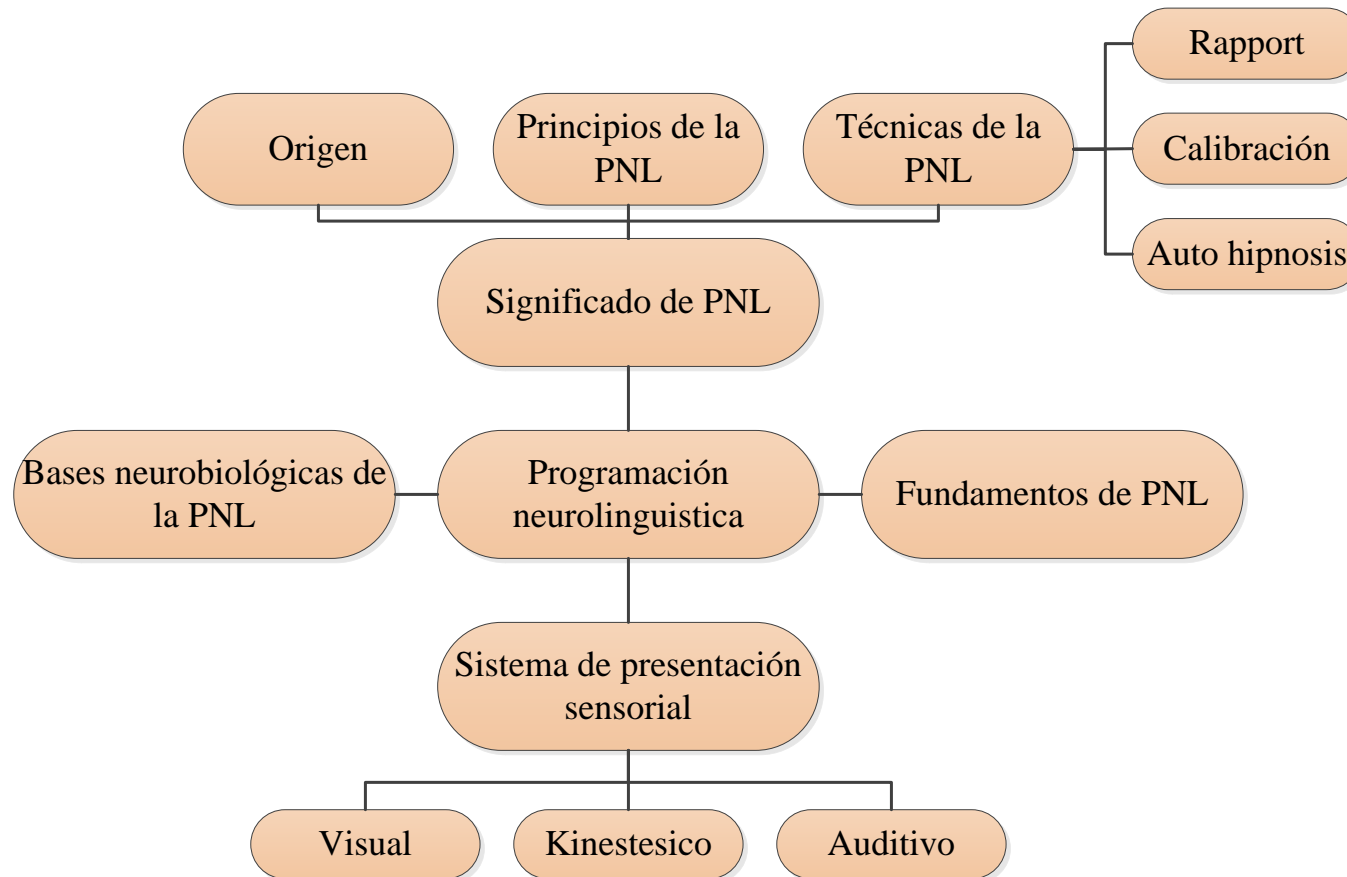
Rapport

Origen

Principios de la PNL

Técnicas de la PNL

Calibración

Auto hipnosis

Significado de PNL

Bases neurobiológicas de la PNL

Programación neurolinguistica

Fundamentos de PNL

Sistema de presentación sensorial

Visual

Kinestesico

Auditivo